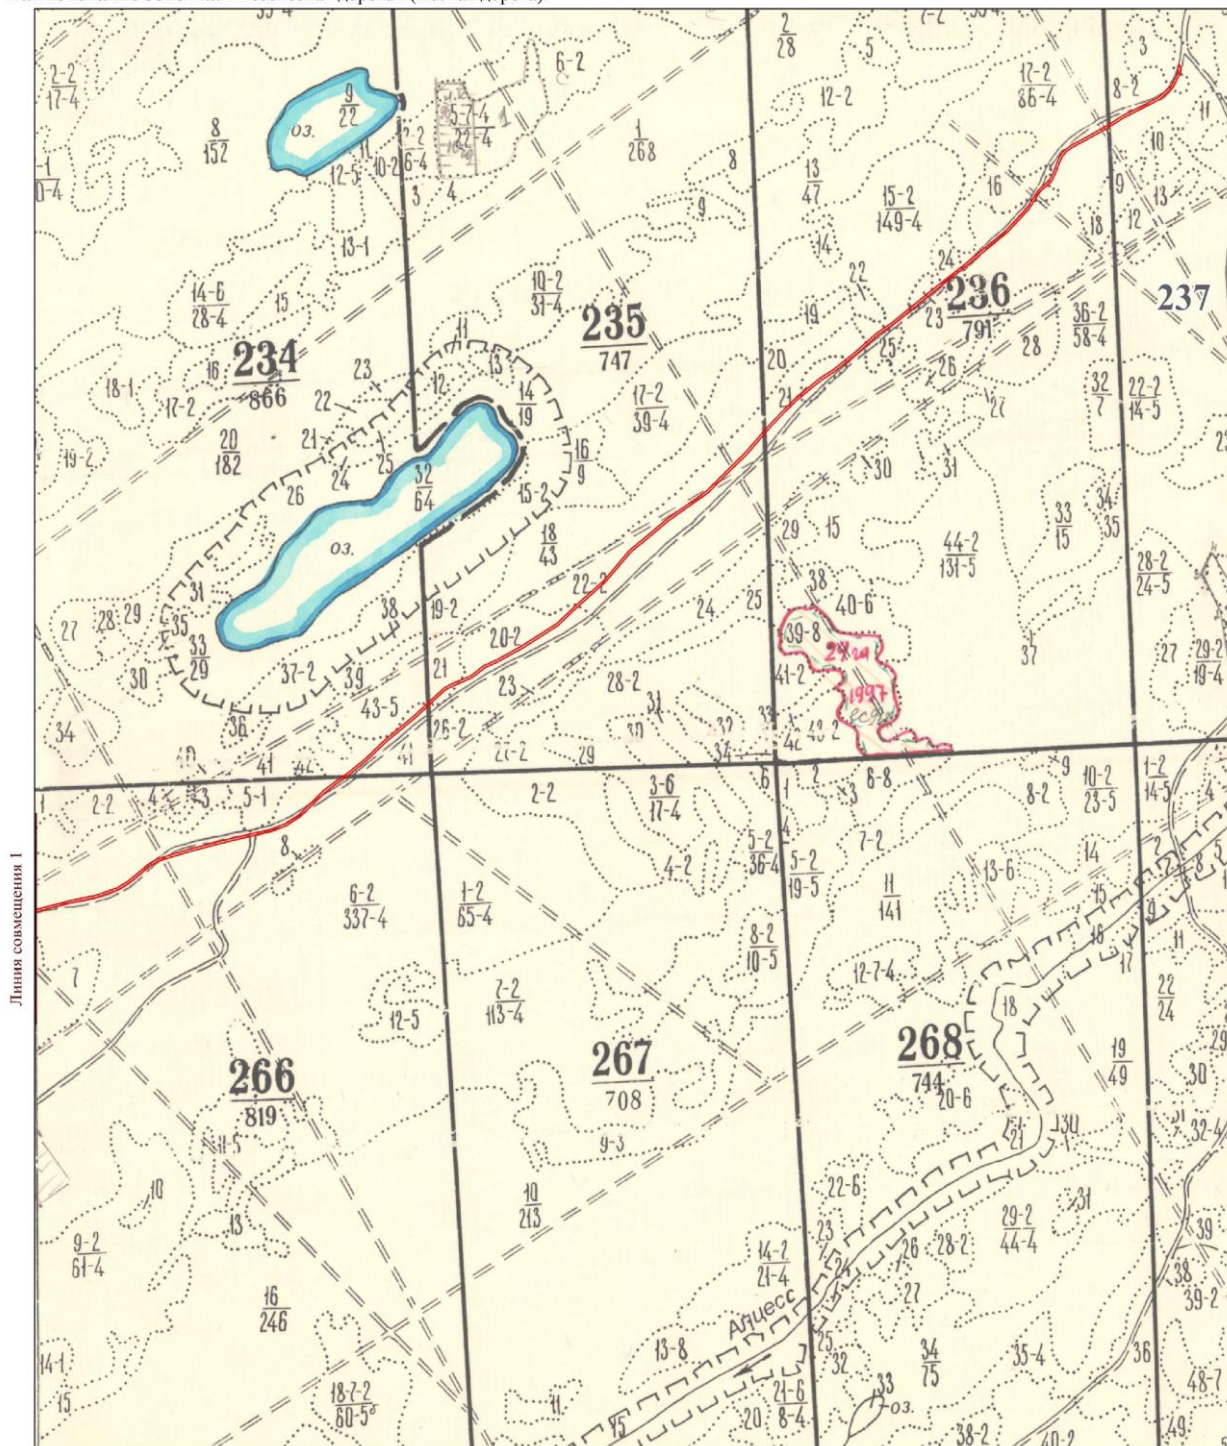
$\frac{2-2}{17-4}$ $\frac{8}{152}$ оз. $\frac{9}{22}$ $\frac{5-7-4}{22-4}$ 6-2 $\frac{2}{28}$ 5 12-2 $\frac{12-2}{86-4}$ 8-2 3

$\frac{1}{268}$ 8 $\frac{13}{47}$ $\frac{15-2}{149-4}$ 16 10 9 13 12 18 11

12-5 10-2 $\frac{2}{6-4}$ 3 4 9 14 13-1

$\frac{14-6}{28-4}$ 15 $\frac{10-2}{31-4}$ 22 24

234
866

235
747

236
791

237

$\frac{36-2}{58-4}$ 28 23 25 26 27 19 20 21 11 12 13 23 22 16 18-1 17-2 $\frac{14}{19}$ $\frac{17-2}{39-4}$

$\frac{20}{182}$ 21 24 25 $\frac{32}{64}$ $\frac{16}{9}$ $\frac{32}{7}$ $\frac{22-2}{14-5}$ 19-2 26 15-2 30 31

оз. $\frac{18}{43}$ 29 15 $\frac{44-2}{131-5}$ $\frac{33}{15}$ 34 35 31 22-2 38 40-6 $\frac{28-2}{24-5}$

27 28 29 35 $\frac{33}{29}$ 38 19-2 20-2 24 25 39-8 41-2 1997 37 27 $\frac{29-2}{19-4}$

30 37-2 $\frac{39}{43-5}$ 21 23 28-2 31 36 26-2 30 32 33 42 43-2

34 40 41 42 41 27-2 29 34

2-2 4 3 5-1 2-2 $\frac{3-6}{17-4}$ 5 1 2 3 6-8 9 8-2 $\frac{10-2}{23-5}$ $\frac{1-2}{14-5}$ 4

8 4-2 $\frac{5-2}{36-4}$ $\frac{5-2}{19-5}$ 7-2 13-6 14 15 16 17 2 8

Линия совмещения 1

$\frac{6-2}{337-4}$ $\frac{1-2}{65-4}$ $\frac{8-2}{10-5}$ $\frac{11}{141}$ 11

7 12-7-4 $\frac{22}{24}$

12-5 $\frac{7-2}{113-4}$ 18

266
819

267
708

268
744

20-6 $\frac{19}{49}$ 29 30 21 130 32-4

11-5 9-3 22-6

10 13 $\frac{10}{213}$ 23 24 26 28-2 $\frac{29-2}{44-4}$ 31 39

$\frac{9-2}{61-4}$ $\frac{14-2}{21-4}$ 27 38 39-2

$\frac{16}{246}$ Адцесс 25 32

14-1 15 $\frac{18-7-2}{60-5}$ 13-8 11 15 $\frac{21-6}{8-4}$ 20 33 оз. $\frac{34}{75}$ 35-4 36 48-7 38-2 40-2 49